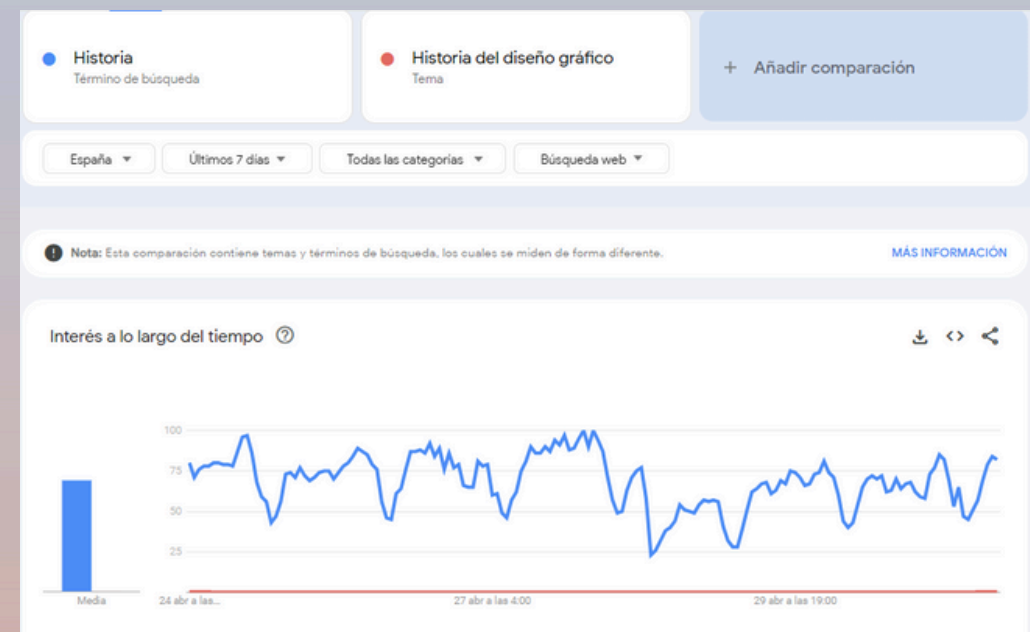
Historia
Término de búsqueda

Historia del diseño gráfico
Tema

+ Añadir comparación

España ▾ Últimos 7 días ▾ Todas las categorías ▾ Búsqueda web ▾

Nota: Esta comparación contiene temas y términos de búsqueda, los cuales se miden de forma diferente.

MÁS INFORMACIÓN

Interés a lo largo del tiempo

100
75
50
25

Media

24 abr a las...
27 abr a las 4:00
29 abr a las 19:00